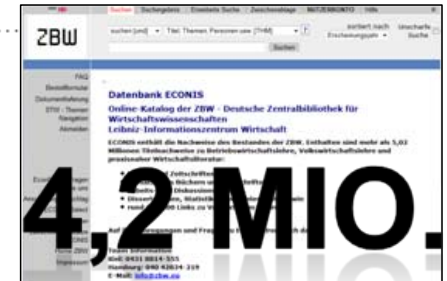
ZBW

Suchen | Suchergebnis | Erweiterte Suche | Zwischenablage | NUTZERKONTO | Hilfe

suchen [und] Titel, Themen, Personen usw. [THM] sortiert nach Erscheinungsjahr Unscharfe Suche

Suchen

FAQ
Bestellformular
Dokumentlieferung
STW - Thesaurus
Neuerwerbungen
Anmelden

Datenbank ECONIS

Online-Katalog der ZBW - Deutsche Zentralbibliothek für Wirtschaftswissenschaften
Leibniz-Informationszentrum Wirtschaft

ECONIS enthält die Nachweise des Bestandes der ZBW. Enthalten sind mehr als 5,02 Millionen Titelnachweise zu Betriebswirtschaftslehre, Volkswirtschaftslehre und praxisnaher Wirtschaftsliteratur:

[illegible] Zeitschriften
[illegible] Büchern und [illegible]
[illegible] Diskussion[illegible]
Disser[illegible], Statistik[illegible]
rund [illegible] 00 Links zu V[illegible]

Auf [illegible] gungen und Fragen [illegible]

Team Information
Kiel: 0431 8814-555
Hamburg: 040 42834-219
E-Mail: info@zbw.eu

4,2 MIO.